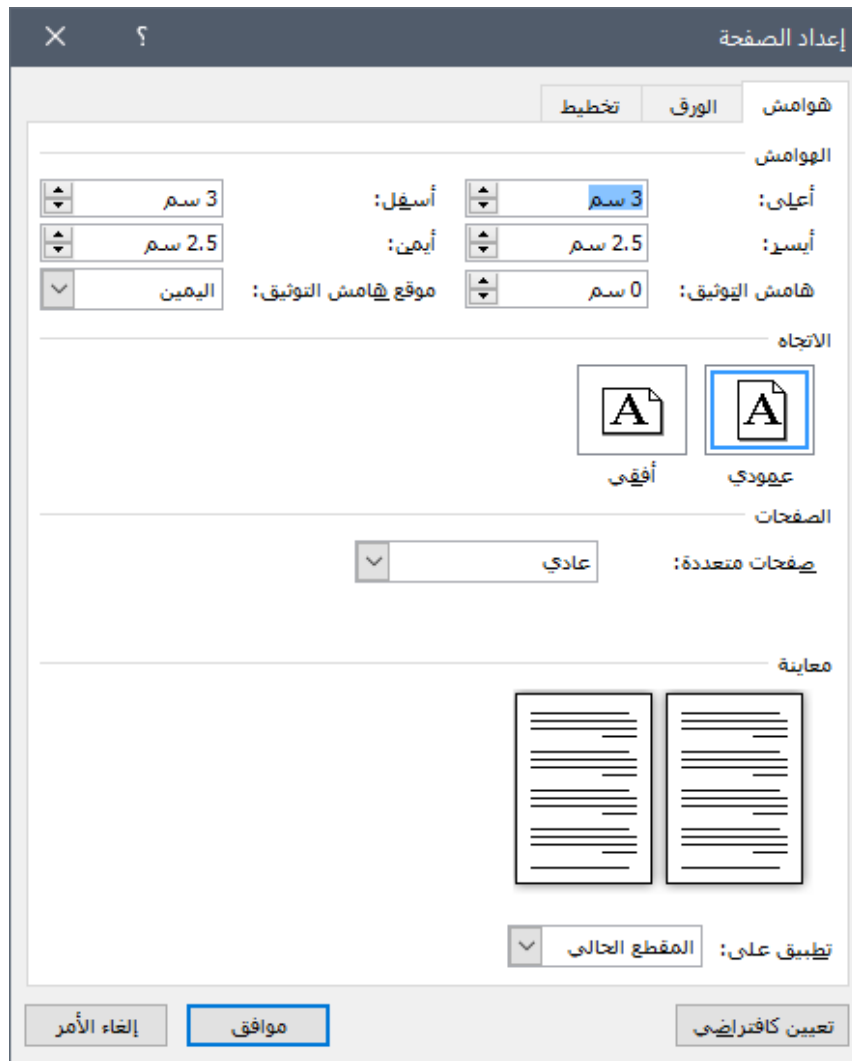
إعداد الصفحة ؟ ✕

هوامش الورق تخطيط

الهوامش

أعلى: 3 سم أسفل: 3 سم

أيسر: 2.5 سم أيمن: 2.5 سم

هامش التوثيق: 0 سم موقع هامش التوثيق: اليمين

الاتجاه

A A

عمودي أفقي

الصفحات

صفحات متعددة: عادي

معاينة

تطبيق على: المقطع الحالي

تعيين كافتراضي موافق إلغاء الأمر